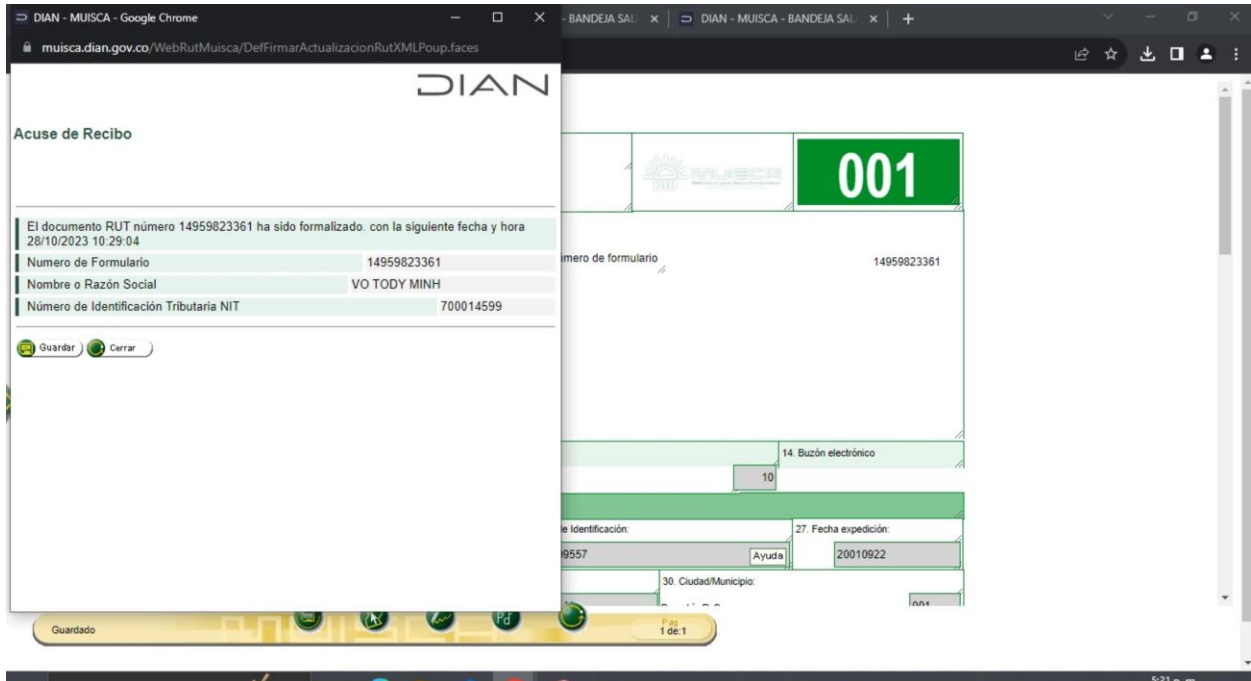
DIAN - MUISCA - Google Chrome
muisca.dian.gov.co/WebRutMuisca/DefFirmarActualizacionRutXMLPoup.faces
DIAN
Acuse de Recibo

El documento RUT número 14959823361 ha sido formalizado. con la siguiente fecha y hora 28/10/2023 10:29:04

| Numero de Formulario | 14959823361 |
|---|---|
| Nombre o Razón Social | VO TODY MINH |
| Número de Identificación Tributaria NIT | 700014599 |

Guardar Cerrar

BANDEJA SAL
DIAN - MUISCA - BANDEJA SAL

001
úmero de formulario 14959823361
14. Buzón electrónico
10
e Identificación:
27. Fecha expedición:
9557
Ayuda
20010922
30. Ciudad/Municipio:
001
Guardado
Pag 1 de:1